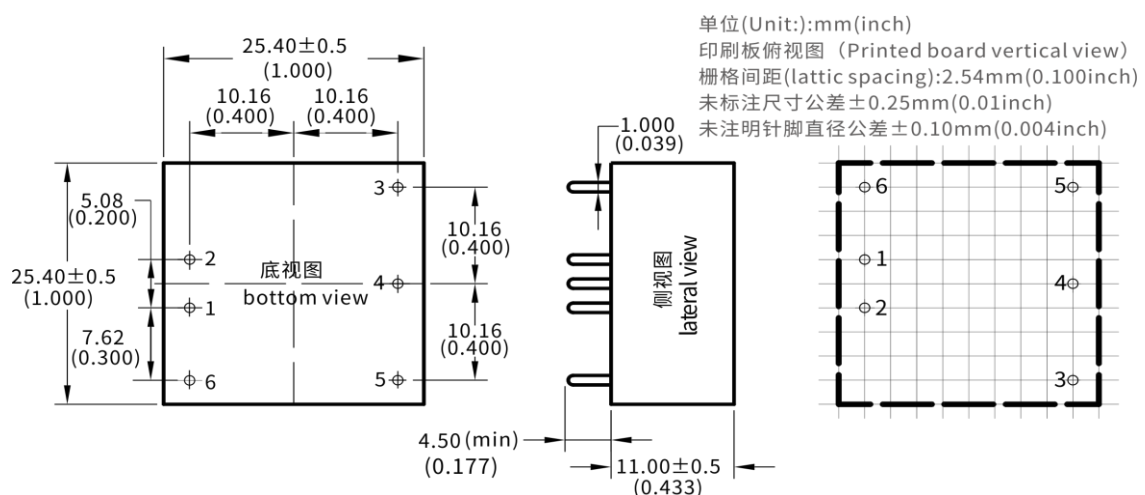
单位(Unit:):mm(inch)
印刷板俯视图（Printed board vertical view）
栅格间距(lattic spacing):2.54mm(0.100inch)
未标注尺寸公差±0.25mm(0.01inch)
未注明针脚直径公差±0.10mm(0.004inch)

25.40±0.5
(1.000)
10.16
(0.400)
10.16
(0.400)
5.08
(0.200)
25.40±0.5
(1.000)
7.62
(0.300)
3
2
底视图
bottom view
4
1
6
5
10.16
(0.400)
10.16
(0.400)

1.000
(0.039)
侧视图
lateral view
4.50(min)
(0.177)
11.00±0.5
(0.433)

6
5
1
4
2
3